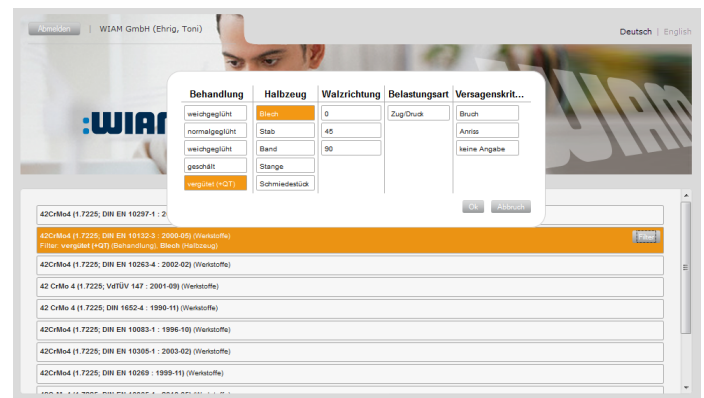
Abmelden | WIAM GmbH (Ehrig, Toni)

Deutsch | English

:WIAM

| Behandlung | Halbzeug | Walzrichtung | Belastungsart | Versagenskrit... |
|---|---|---|---|---|
| weichgeglüht | Blech | 0 | Zug/Druck | Bruch |
| normalgeglüht | Stab | 45 | | Anriss |
| weichgeglüht | Band | 90 | | keine Angabe |
| geschält | Stange | | | |
| vergütet (+QT) | Schmiedestück | | | |

Ok Abbruch

42CrMo4 (1.7225; DIN EN 10297-1 : 2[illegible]

42CrMo4 (1.7225; DIN EN 10132-3 : 2000-05) (Werkstoffe)
Filter: vergütet (+QT) (Behandlung), Blech (Halbzeug)

42CrMo4 (1.7225; DIN EN 10263-4 : 2002-02) (Werkstoffe)

42 CrMo 4 (1.7225; VdTÜV 147 : 2001-09) (Werkstoffe)

42 CrMo 4 (1.7225; DIN 1652-4 : 1990-11) (Werkstoffe)

42CrMo4 (1.7225; DIN EN 10083-1 : 1996-10) (Werkstoffe)

42CrMo4 (1.7225; DIN EN 10305-1 : 2003-02) (Werkstoffe)

42CrMo4 (1.7225; DIN EN 10269 : 1999-11) (Werkstoffe)

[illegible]